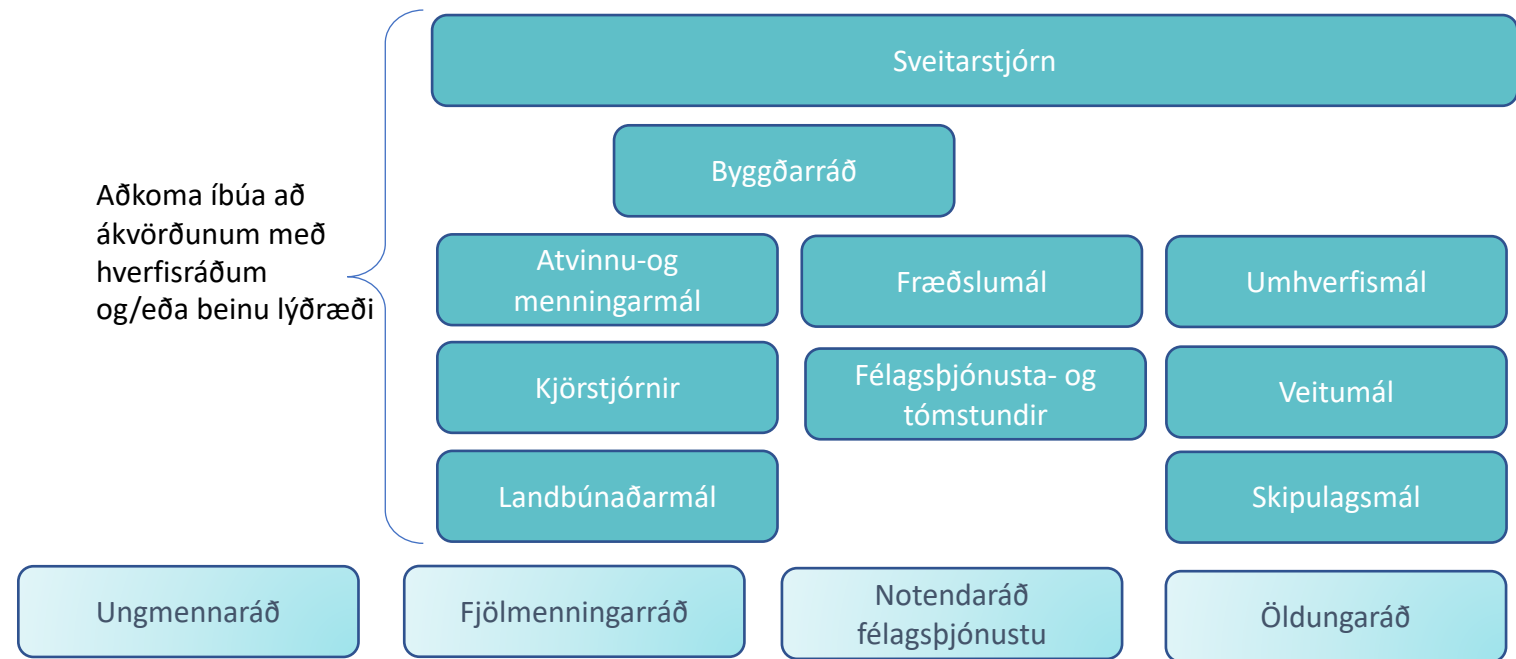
Aðkoma íbúa að ákvörðunum með hverfisráðum og/eða beinu lýðræði

Sveitarstjórn

Byggðarráð

Atvinnu-og menningarmál

Fræðslumál

Umhverfismál

Kjörstjórnir

Félagsþjónusta- og tómstundir

Veitumál

Landbúnaðarmál

Skipulagsmál

Ungmennaráð

Fjölmenningarráð

Notendaráð félagsþjónustu

Öldungaráð